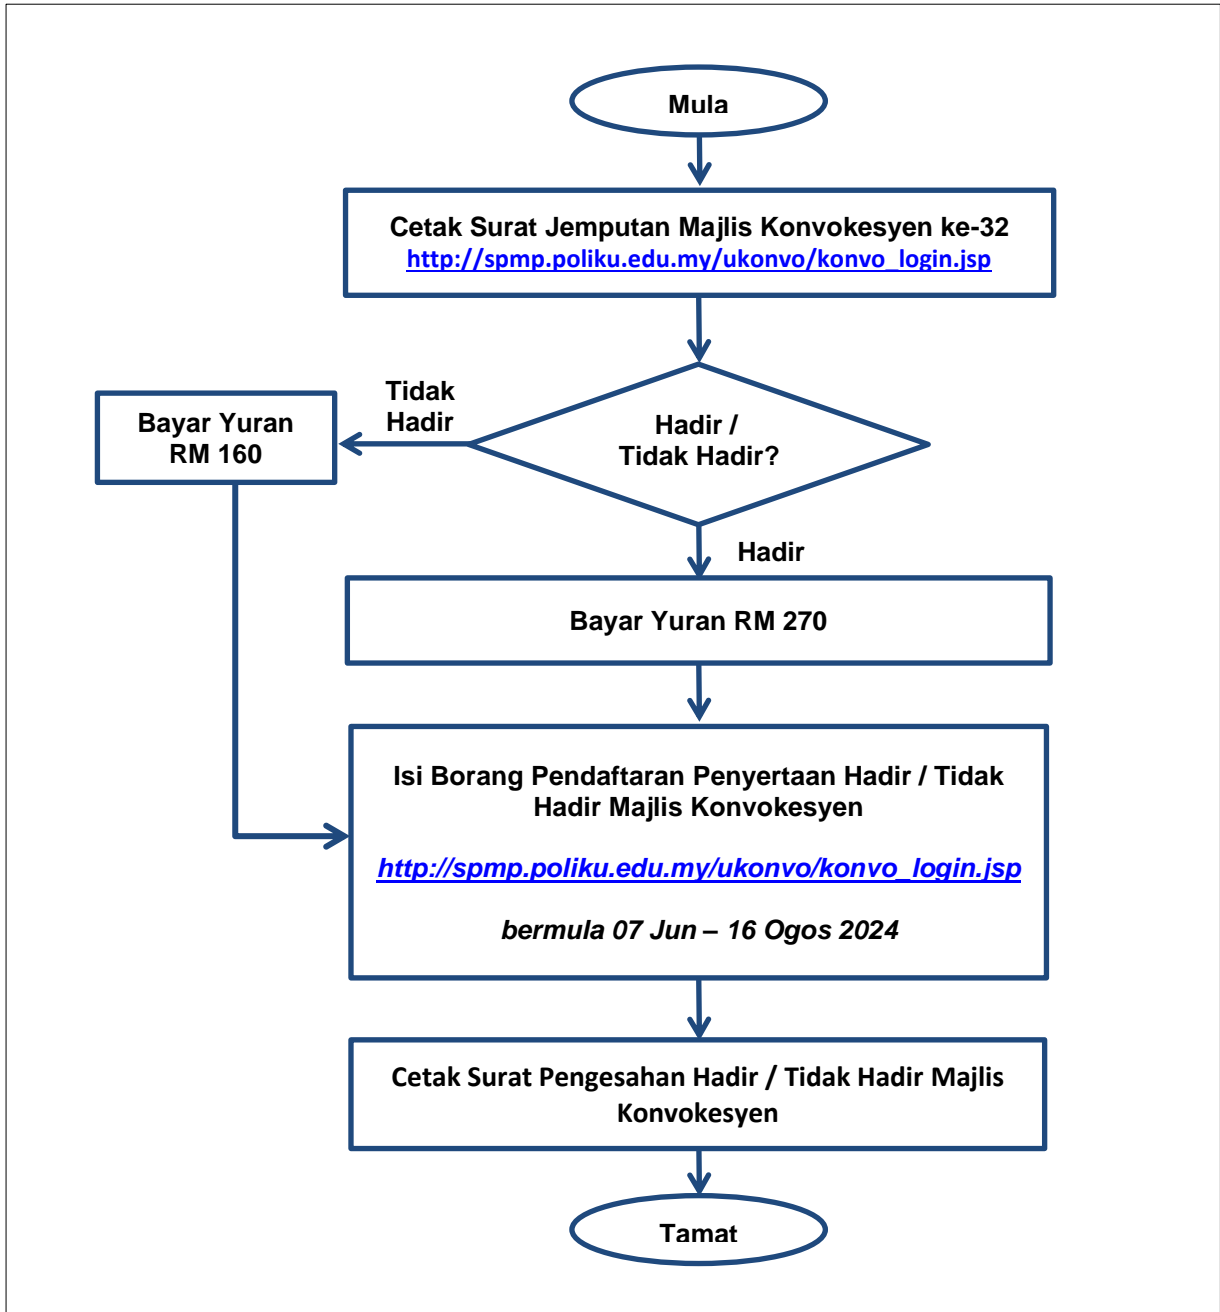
Mula

Cetak Surat Jemputan Majlis Konvokesyen ke-32
http://spmp.poliku.edu.my/ukonvo/konvo_login.jsp

Tidak Hadir

Bayar Yuran RM 160

Hadir / Tidak Hadir?

Hadir

Bayar Yuran RM 270

Isi Borang Pendaftaran Penyertaan Hadir / Tidak Hadir Majlis Konvokesyen

http://spmp.poliku.edu.my/ukonvo/konvo_login.jsp

bermula 07 Jun – 16 Ogos 2024

Cetak Surat Pengesahan Hadir / Tidak Hadir Majlis Konvokesyen

Tamat